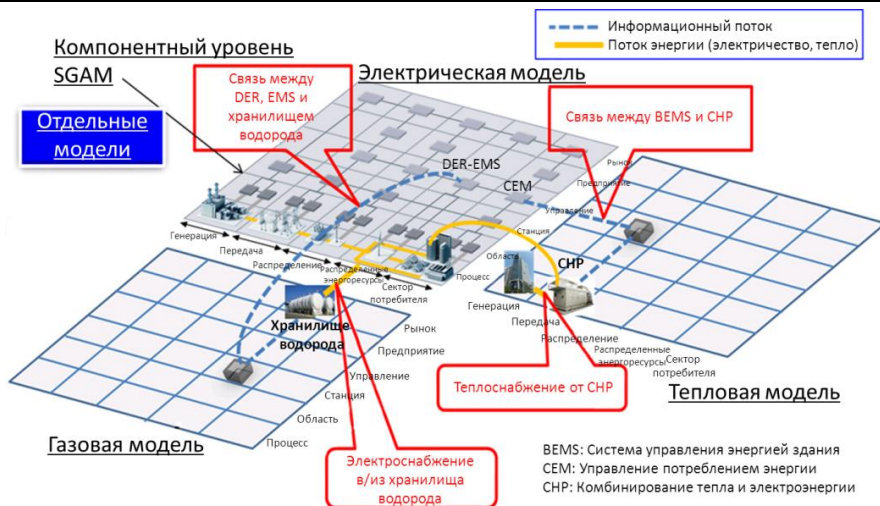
Информационный поток
Поток энергии (электричество, тепло)

Компонентный уровень SGAM

Отдельные модели

Связь между DER, EMS и хранилищем водорода

Электрическая модель

Связь между BEMS и CHP

DER-EMS
CEM
Рынок
Предприятие
Управление
Станция
Область
Процесс
Генерация
Передача
Распределение
Распределенные энергоресурсы
Сектор потребителя

CHP
Генерация
Передача
Распределение
Распределенные энергоресурсы
Сектор потребителя

Хранилище водорода
Рынок
Предприятие
Управление
Станция
Область
Процесс

Теплоснабжение от CHP

Тепловая модель

Газовая модель

Электроснабжение в/из хранилища водорода

BEMS: Система управления энергией здания
CEM: Управление потреблением энергии
CHP: Комбинирование тепла и электроэнергии